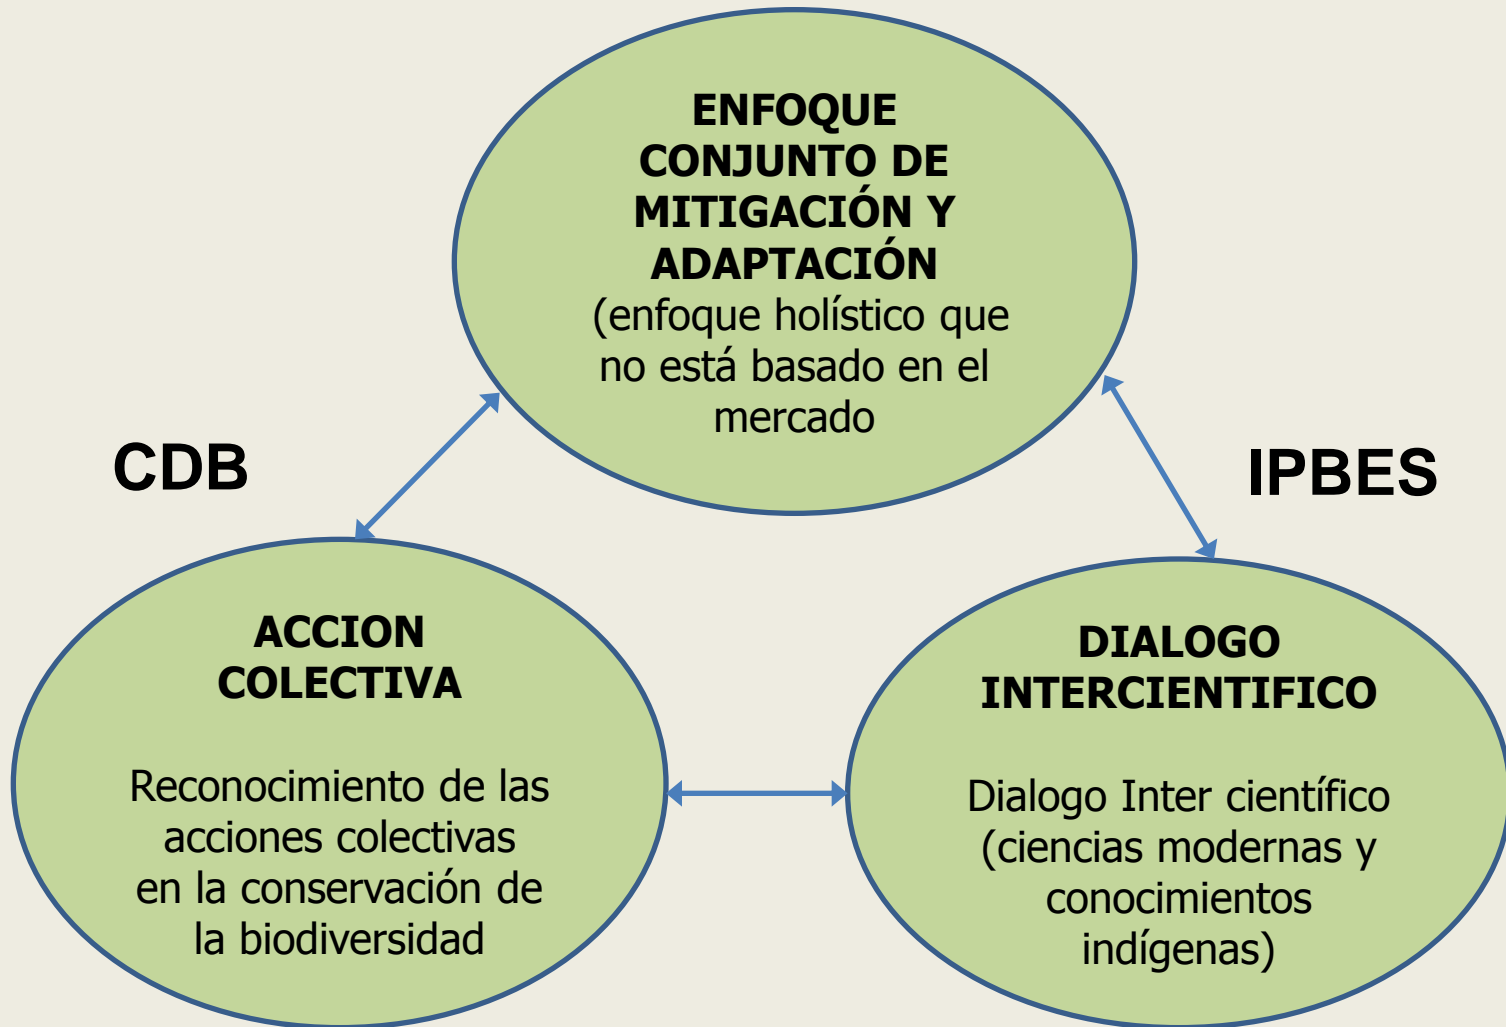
ENFOQUE CONJUNTO DE MITIGACIÓN Y ADAPTACIÓN
(enfoque holístico que no está basado en el mercado

CDB

IPBES

ACCION COLECTIVA

Reconocimiento de las acciones colectivas en la conservación de la biodiversidad

DIALOGO INTERCIENTIFICO

Dialogo Inter científico (ciencias modernas y conocimientos indígenas)